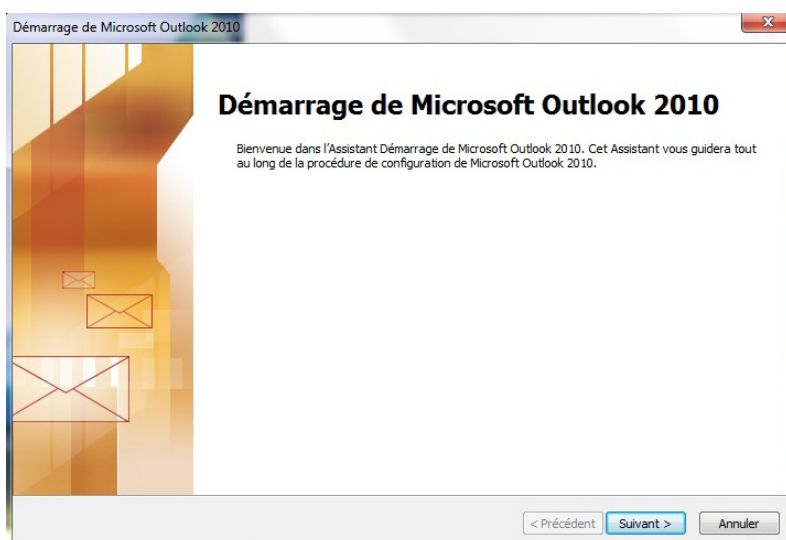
Démarrage de Microsoft Outlook 2010

Démarrage de Microsoft Outlook 2010

Bienvenue dans l'Assistant Démarrage de Microsoft Outlook 2010. Cet Assistant vous guidera tout au long de la procédure de configuration de Microsoft Outlook 2010.

< Précédent Suivant > Annuler